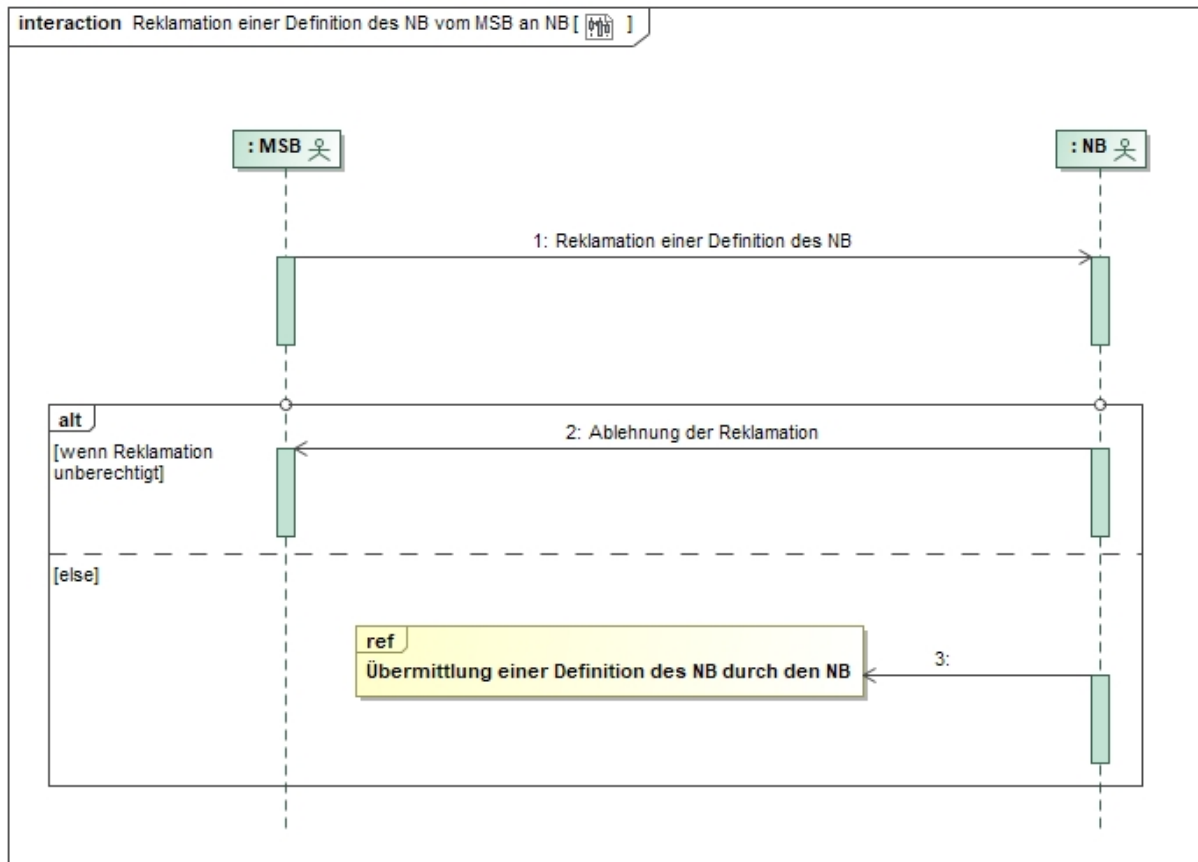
interaction Reklamation einer Definition des NB vom MSB an NB [ ]

: MSB

: NB

1: Reklamation einer Definition des NB

alt

[wenn Reklamation unberechtigt]

2: Ablehnung der Reklamation

[else]

ref

Übermittlung einer Definition des NB durch den NB

3: